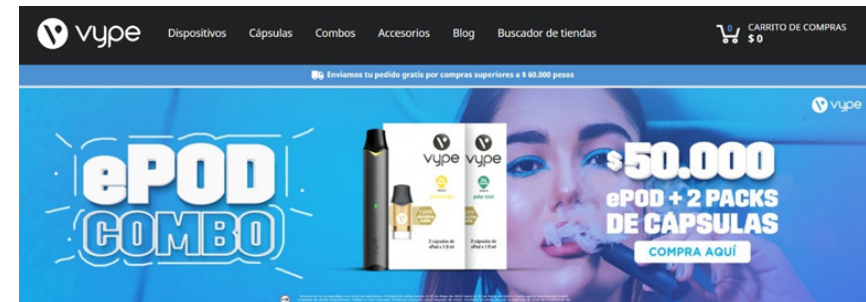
vype Dispositivos Cápsulas Combos Accesorios Blog Buscador de tiendas

0 CARRITO DE COMPRAS $ 0

Enviamos tu pedido gratis por compras superiores a $ 60.000 pesos

vype

ePOD COMBO

vype vype

$50.000 ePOD + 2 PACKS DE CÁPSULAS

COMPRA AQUÍ

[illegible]